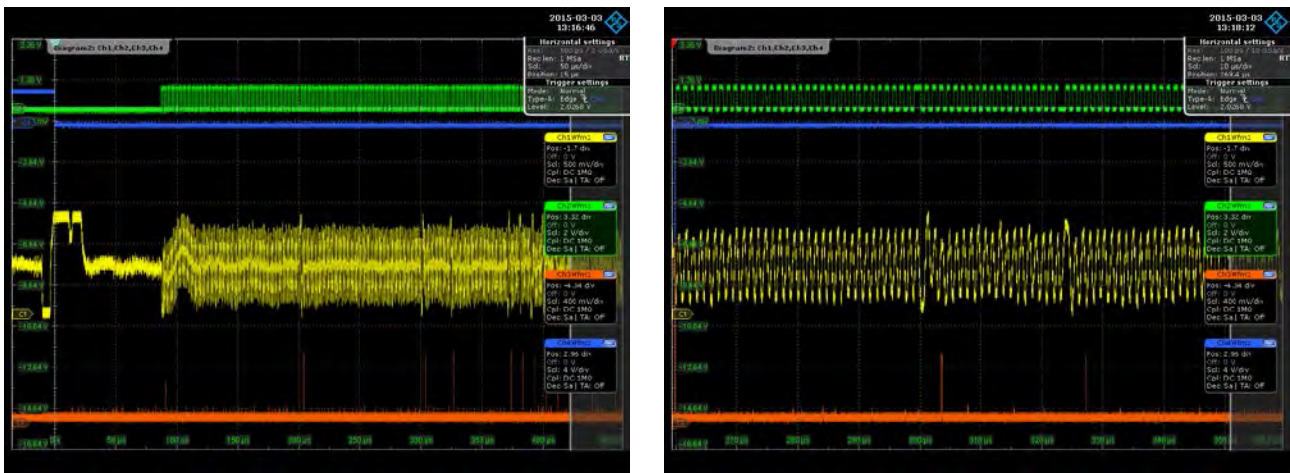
2015-03-03
13:16:46

Diagram2: Ch1,Ch2,Ch3,Ch4

Horizontal settings
Res: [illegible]
Rec len: 1 MSa
Scl: 50 µs/div
Position: 15 µs

Trigger settings
Mode: Normal
Type-A: Edge
Level: 2.0268 V

Ch1Wfm1
Pos: -1.7 div
Off: 0 V
Scl: 500 mV/div
Cpl: DC 1MΩ
Dec Sa| TA: Off

Ch2Wfm1
Pos: 3.32 div
Off: 0 V
Scl: 2 V/div
Cpl: DC 1MΩ
Dec Sa| TA: Off

Ch3Wfm1
Pos: -4.34 div
Off: 0 V
Scl: 400 mV/div
Cpl: DC 1MΩ
Dec Sa| TA: Off

Ch4Wfm1
Pos: 2.96 div
Off: 0 V
Scl: 4 V/div
Cpl: DC 1MΩ
Dec Sa| TA: Off

C1

50 µs 100 µs 150 µs 200 µs 250 µs 300 µs 350 µs 400 µs

2015-03-03
13:18:12

Diagram2: Ch1,Ch2,Ch3,Ch4

Horizontal settings
Res: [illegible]
Rec len: 1 MSa
Scl: 10 µs/div
Position: 769.4 µs

Trigger settings
Mode: Normal
Type-A: Edge
Level: 2.0268 V

Ch1Wfm1
Pos: -1.7 div
Off: 0 V
Scl: 500 mV/div
Cpl: DC 1MΩ
Dec Sa| TA: Off

Ch2Wfm1
Pos: 3.32 div
Off: 0 V
Scl: 2 V/div
Cpl: DC 1MΩ
Dec Sa| TA: Off

Ch3Wfm1
Pos: -4.34 div
Off: 0 V
Scl: 400 mV/div
Cpl: DC 1MΩ
Dec Sa| TA: Off

Ch4Wfm1
Pos: 2.96 div
Off: 0 V
Scl: 4 V/div
Cpl: DC 1MΩ
Dec Sa| TA: Off

C1